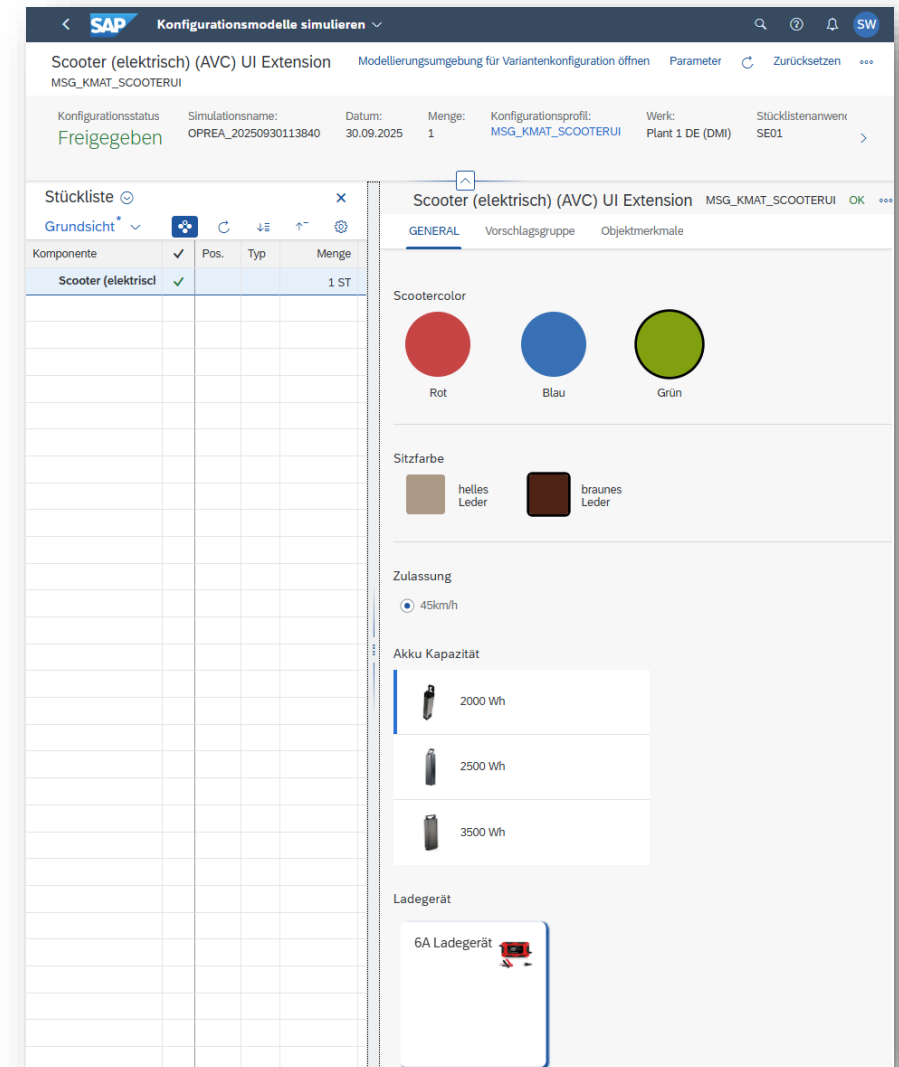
SAP Konfigurationsmodelle simulieren

SW

Scooter (elektrisch) (AVC) UI Extension
MSG_KMAT_SCOOTERUI

Modellierungsumgebung für Variantenkonfiguration öffnen Parameter Zurücksetzen

| Konfigurationsstatus | Simulationsname: | Datum: | Menge: | Konfigurationsprofil: | Werk: | Stücklistenanwenc |
|---|---|---|---|---|---|---|
| Freigegeben | OPREA_20250930113840 | 30.09.2025 | 1 | MSG_KMAT_SCOOTERUI | Plant 1 DE (DMI) | SE01 |

Stückliste

Grundsicht*

| Komponente | ✓ | Pos. | Typ | Menge |
|---|---|---|---|---|
| Scooter (elektriscl | ✓ | | | 1 ST |

Scooter (elektrisch) (AVC) UI Extension MSG_KMAT_SCOOTERUI OK

GENERAL Vorschlagsgruppe Objektmerkmale

Scootercolor

Rot Blau Grün

Sitzfarbe

helles Leder braunes Leder

Zulassung

45km/h

Akku Kapazität

2000 Wh

2500 Wh

3500 Wh

Ladegerät

6A Ladegerät